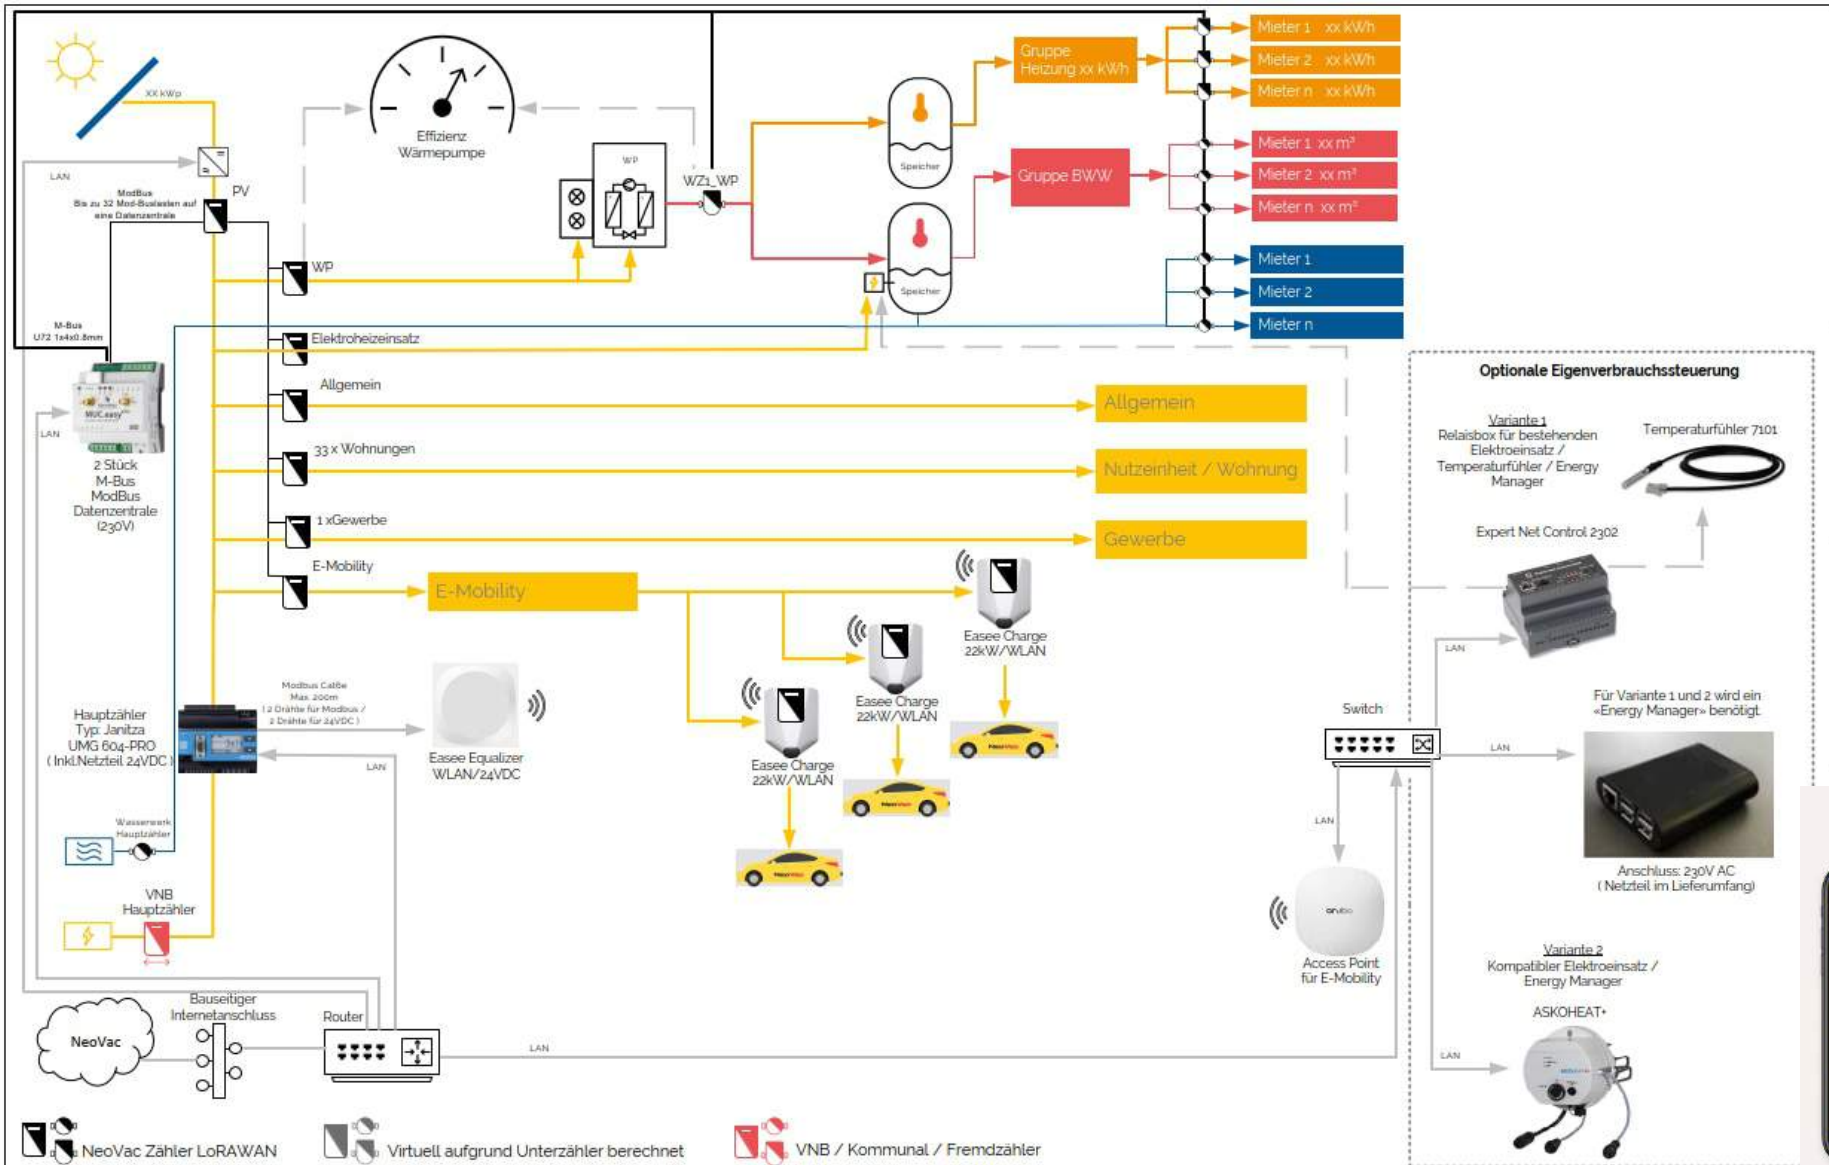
XX kWp

LAN

PV

ModBus
Bis zu 32 Mod-Buslasten auf eine Datenzentrale

Effizienz Wärmepumpe

WP

WZ1_WP

Gruppe Heizung xx kWh

Mieter 1 xx kWh
Mieter 2 xx kWh
Mieter n xx kWh

Speicher

Gruppe BWW

Mieter 1 xx m³
Mieter 2 xx m³
Mieter n xx m³

Speicher

Mieter 1
Mieter 2
Mieter n

M-Bus
U72 1x4x0.8mm

WP

Elektroheizeinsatz

Allgemein

Allgemein

33 x Wohnungen

Nutzeinheit / Wohnung

1 xGewerbe

Gewerbe

E-Mobility

E-Mobility

LAN

2 Stück M-Bus ModBus Datenzentrale (230V)

Optionale Eigenverbrauchssteuerung

Variante 1
Relaisbox für bestehenden Elektroeinsatz / Temperaturfühler / Energy Manager

Temperaturfühler 7101

Expert Net Control 2302

Easee Charge 22kW/WLAN

Easee Charge 22kW/WLAN

Easee Charge 22kW/WLAN

Modbus Catße
Max. 200m
( 2 Drähte für Modbus / 2 Drähte für 24VDC )

Hauptzähler Typ: Janitza UMG 604-PRO ( Inkl.Netzteil 24VDC )

Easee Equalizer WLAN/24VDC

LAN

LAN

Switch

Für Variante 1 und 2 wird ein «Energy Manager» benötigt

LAN

LAN

Anschluss: 230V AC ( Netzteil im Lieferumfang)

Wasserwerk Hauptzähler

VNB Hauptzähler

Access Point für E-Mobility

Variante 2
Kompatibler Elektroeinsatz / Energy Manager

ASKOHEAT+

LAN

NeoVac

Bauseitiger Internetanschluss

Router

LAN

NeoVac Zähler LoRAWAN

Virtuell aufgrund Unterzähler berechnet

VNB / Kommunal / Fremdzähler